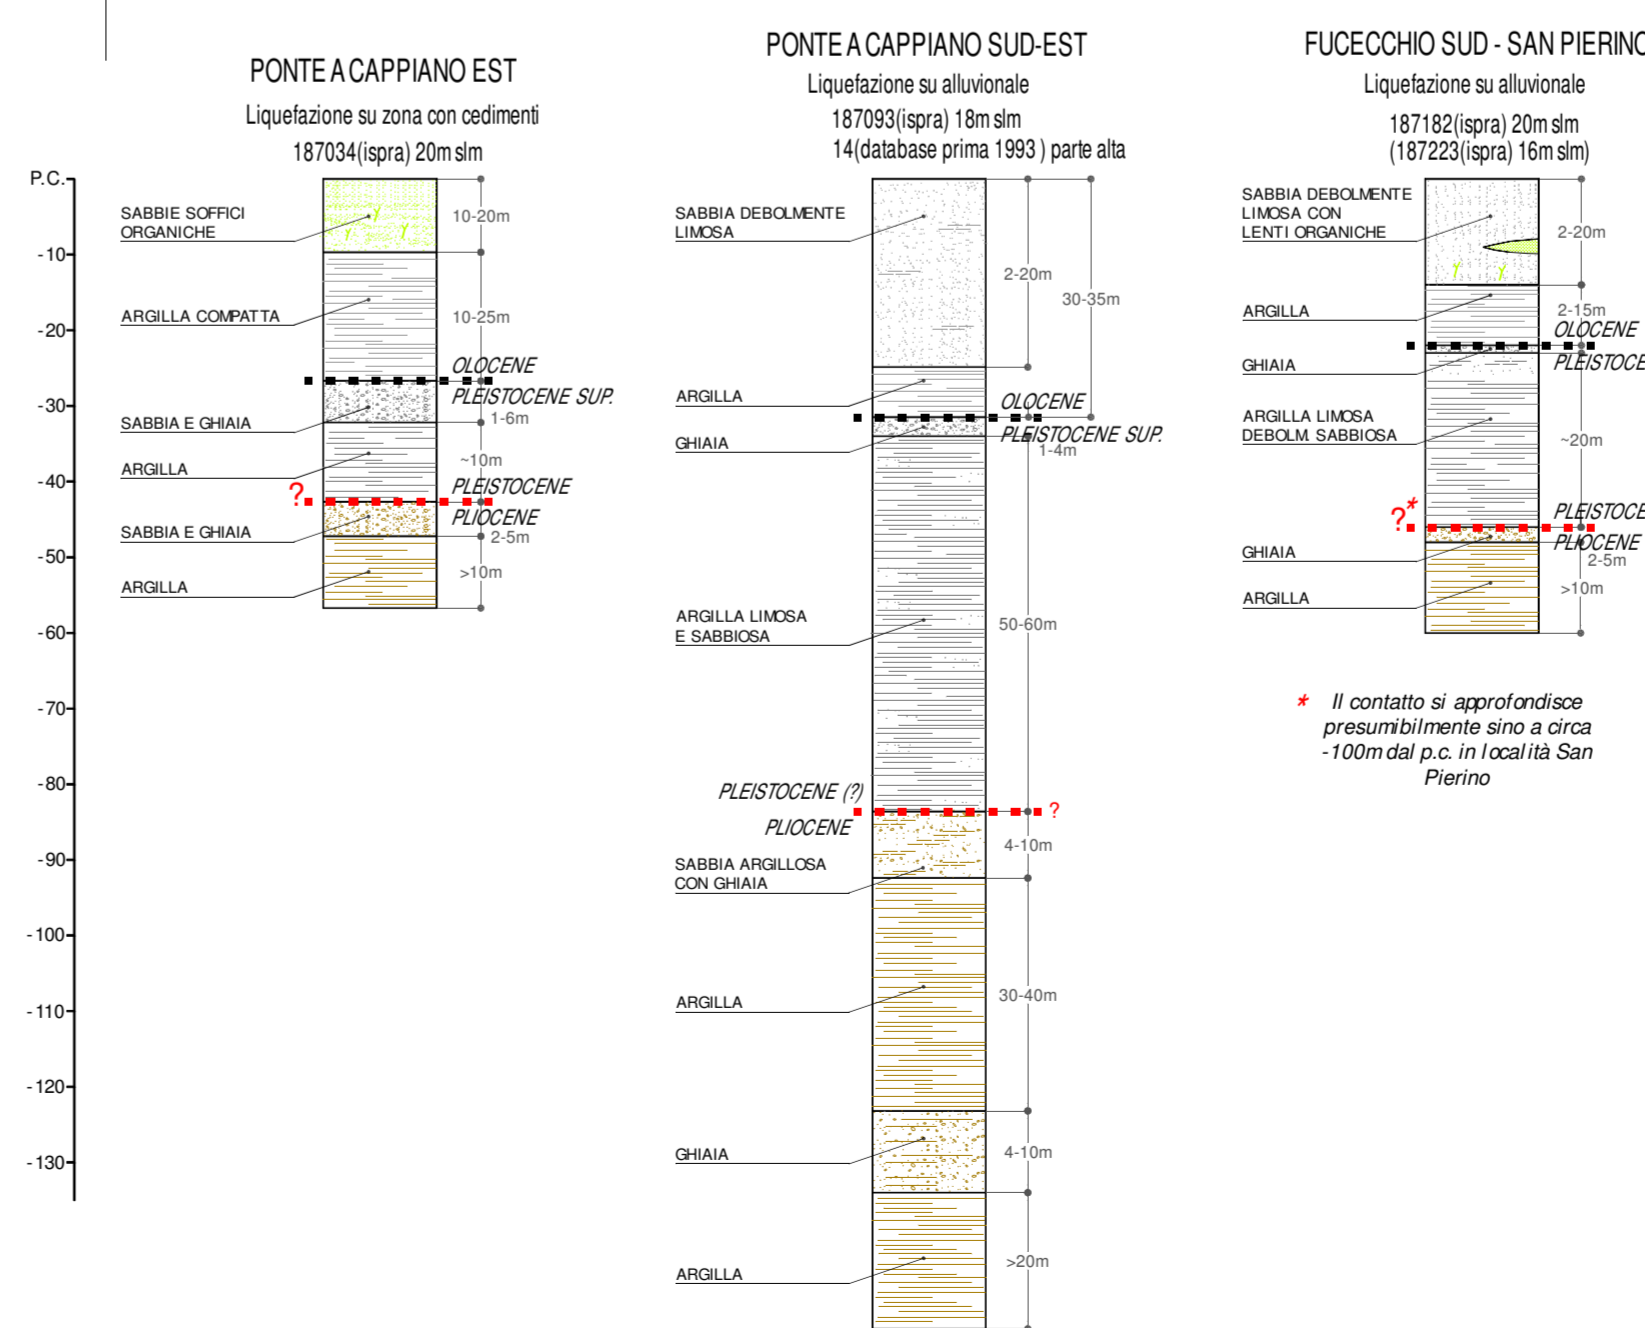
P.C.
-10
-20
-30
-40
-50
-60
-70
-80
-90
-100
-110
-120
-130

PONTE A CAPPIANO EST
Liquefazione su zona con cedimenti
187034(ispra) 20m slm

SABBIE SOFFICI ORGANICHE
10-20m
ARGILLA COMPATTA
10-25m
OLOCENE
PLEISTOCENE SUP.
SABBIA E GHIAIA
1-6m
ARGILLA
~10m
?
PLEISTOCENE
PLIOCENE
SABBIA E GHIAIA
2-5m
ARGILLA
>10m

PONTE A CAPPIANO SUD-EST
Liquefazione su alluvionale
187093(ispra) 18m slm
14(database prima 1993 ) parte alta

SABBIA DEBOLMENTE LIMOSA
2-20m
30-35m
ARGILLA
OLOCENE
GHIAIA
PLEISTOCENE SUP.
1-4m
ARGILLA LIMOSA E SABBIOSA
50-60m
PLEISTOCENE (?)
PLIOCENE
?
SABBIA ARGILLOSA CON GHIAIA
4-10m
ARGILLA
30-40m
GHIAIA
4-10m
ARGILLA
>20m

FUCECCHIO SUD - SAN PIERINO
Liquefazione su alluvionale
187182(ispra) 20m slm
(187223(ispra) 16m slm)

SABBIA DEBOLMENTE LIMOSA CON LENTI ORGANICHE
2-20m
ARGILLA
2-15m
OLOCENE
GHIAIA
PLEISTOCE
ARGILLA LIMOSA DEBOLM. SABBIOSA
~20m
?*
PLEISTOCE
GHIAIA
PLIOCENE
2-5m
ARGILLA
>10m

* Il contatto si approfondisce presumibilmente sino a circa -100m dal p.c. in località San Pierino